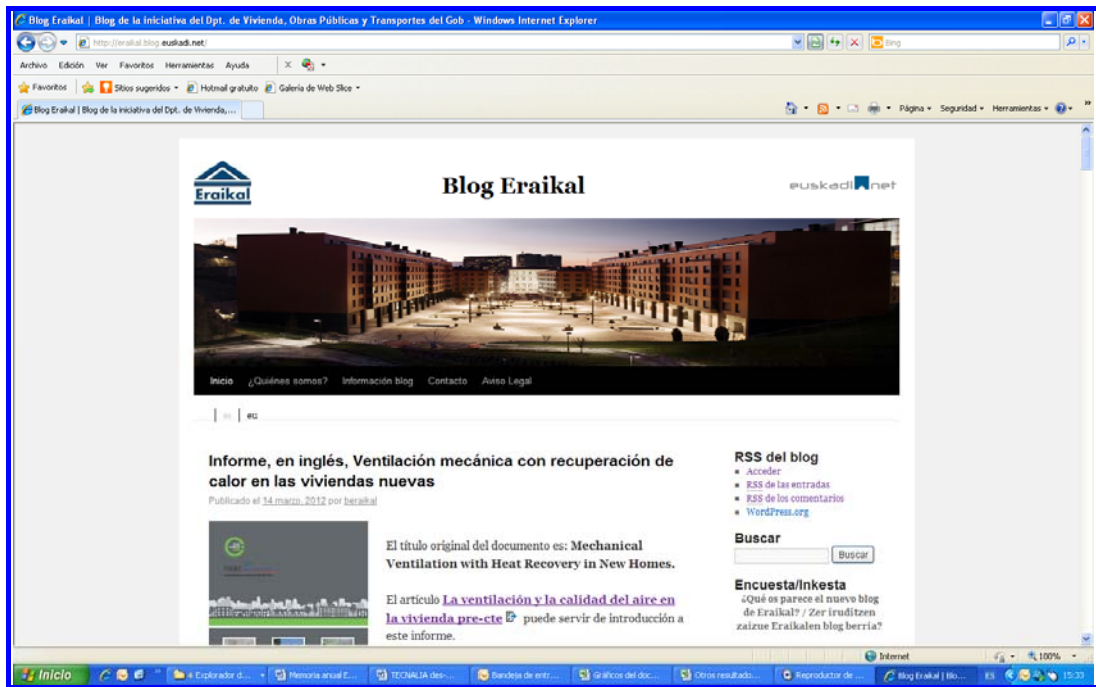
Blog Eraikal | Blog de la iniciativa del Dpt. de Vivienda, Obras Públicas y Transportes del Gob - Windows Internet Explorer

http://eraikal.blog.euskadi.net/

Bing

Archivo Edición Ver Favoritos Herramientas Ayuda

Favoritos Sitios sugeridos Hotmail gratuito Galería de Web Slice

Blog Eraikal | Blog de la iniciativa del Dpt. de Vivienda,...

Página Seguridad Herramientas

Eraikal

Blog Eraikal

euskadi.net

Inicio ¿Quiénes somos? Información blog Contacto Aviso Legal

es | eu

Informe, en inglés, Ventilación mecánica con recuperación de calor en las viviendas nuevas

Publicado el 14 marzo, 2012 por beraikal

El título original del documento es: Mechanical Ventilation with Heat Recovery in New Homes.

El artículo La ventilación y la calidad del aire en la vivienda pre-cte puede servir de introducción a este informe.

RSS del blog

Acceder

RSS de las entradas

RSS de los comentarios

WordPress.org

Buscar

Buscar

Encuesta/Inkesta

¿Qué os parece el nuevo blog de Eraikal? / Zer iruditzen zaizue Eraikalen blog berria?

Internet

100%

Inicio

4 Explorador d...

Memoria anual E...

TECNALIA des-...

Bandeja de entr...

Gráficos del doc...

Otros resultado...

Reproductor de ...

Blog Eraikal | Blo...

ES

15:33